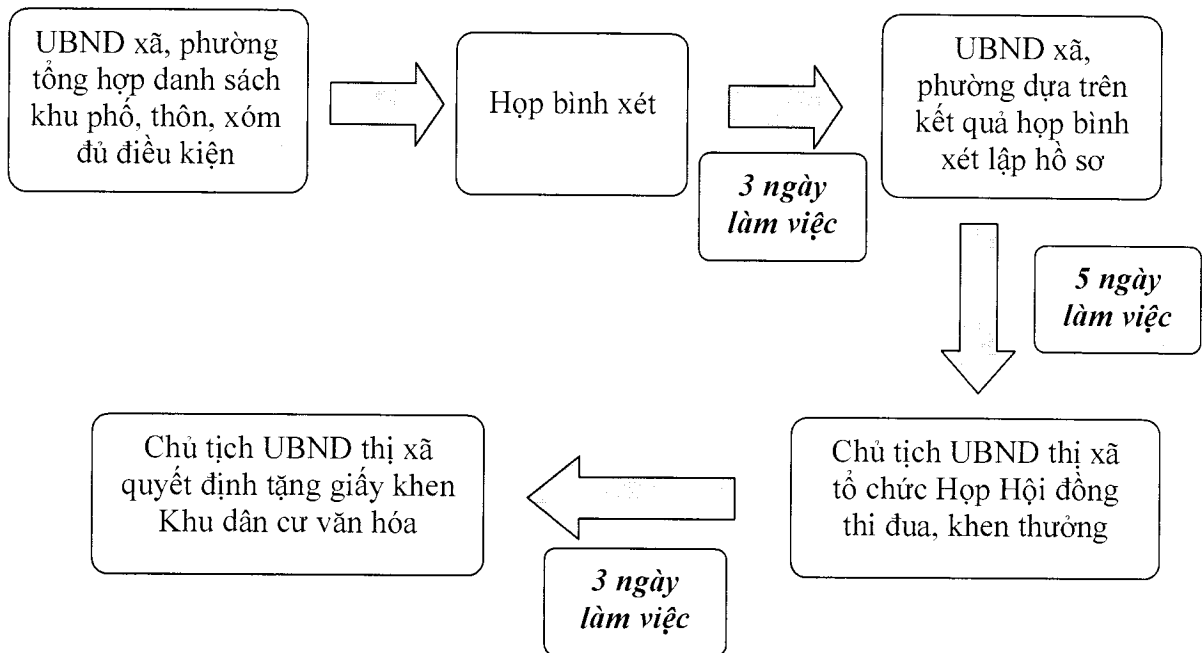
UBND xã, phường tổng hợp danh sách khu phố, thôn, xóm đủ điều kiện

Họp bình xét

3 ngày làm việc

UBND xã, phường dựa trên kết quả họp bình xét lập hồ sơ

5 ngày làm việc

Chủ tịch UBND thị xã tổ chức Họp Hội đồng thi đua, khen thưởng

3 ngày làm việc

Chủ tịch UBND thị xã quyết định tặng giấy khen Khu dân cư văn hóa